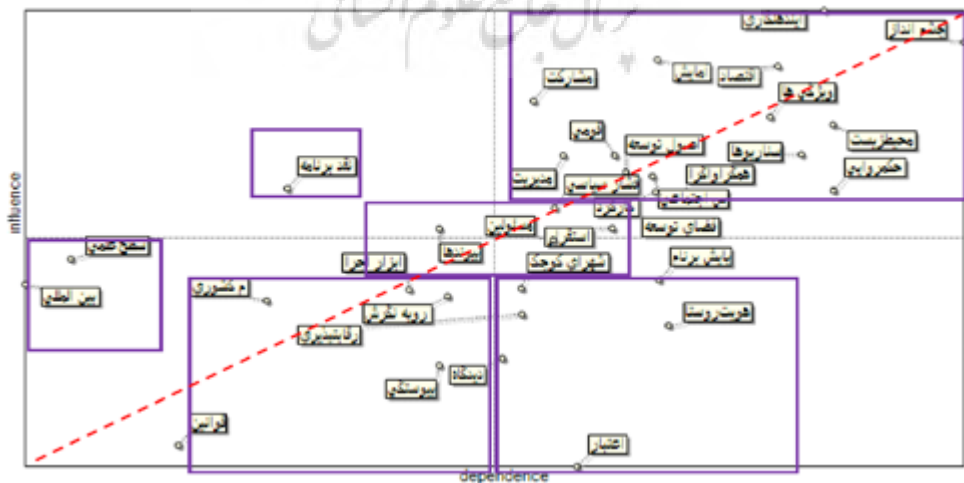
influence

dependence

چشم انداز
ذینفعان
مشارکت
اقتصاد
تعامل
ویژگی ها
تدوین
اصول توسعه
محیط زیست
سناریوها
همکاری
نگرش
مدیریت
ساز سیاسی
حکمروایی
اجتماعی
تحولات
فضای توسعه
نقد برنامه
سطح کلان
بین الملل
ابزار اجرا
استراتژی
پیامدها
شورای توسعه
پایش برنامه
تفکر راهبردی
رویه های طراحی
برنامه ریزی
نهادها
دستگاه
دولت
نظارت
اعتبار